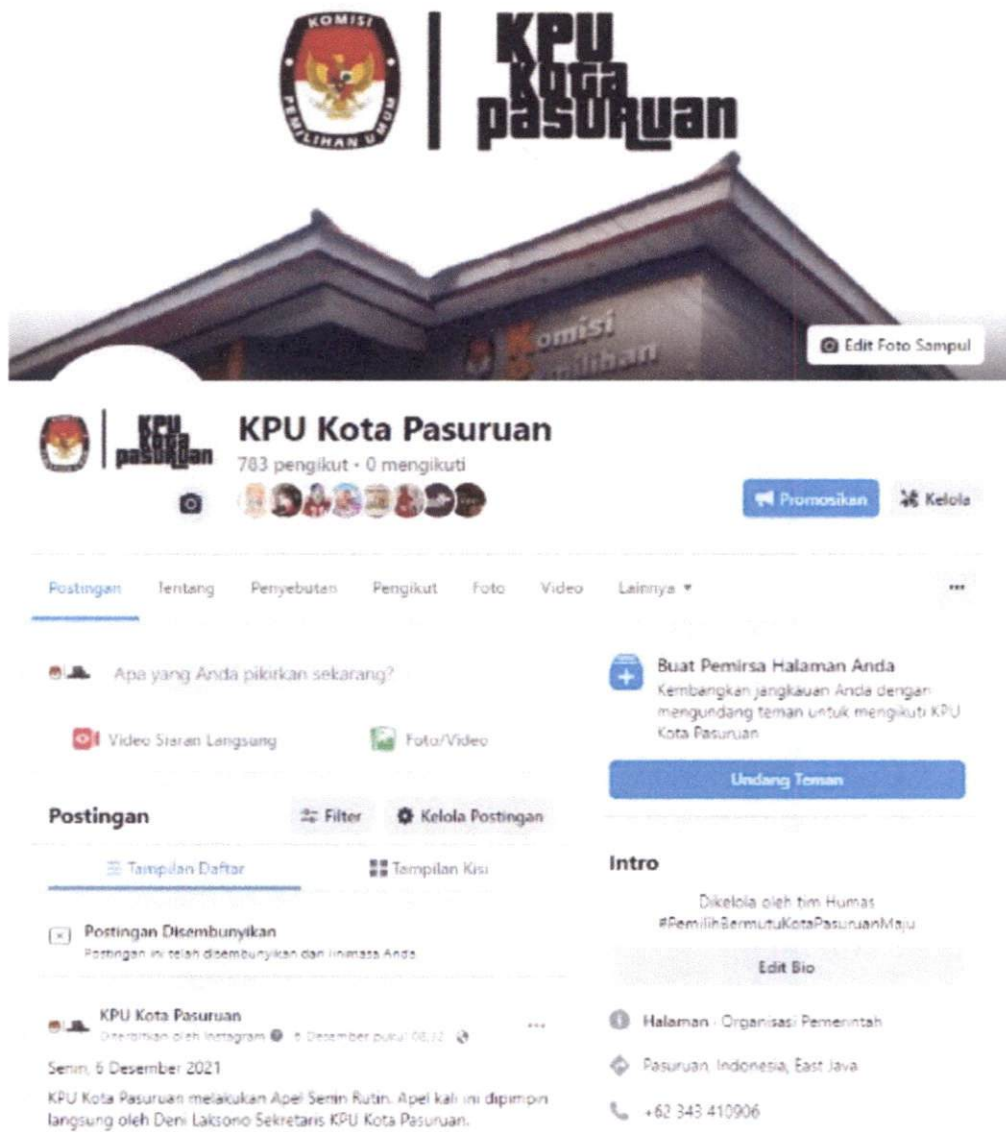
KOMISI PEMILIHAN UMUM

KPU Kota Pasuruan

Komisi Pemilihan

Edit Foto Sampul

KPU Kota Pasuruan

KPU Kota Pasuruan
783 pengikut · 0 mengikuti

Promosikan
Kelola

Postingan
Tentang
Penyebutan
Pengikut
Foto
Video
Lainnya ▾
...

Apa yang Anda pikirkan sekarang?

Video Siaran Langsung
Foto/Video

Postingan
Filter
Kelola Postingan

Tampilan Daftar
Tampilan Kisi

Postingan Disembunyikan
Postingan ini telah disembunyikan dari linimasa Anda.

KPU Kota Pasuruan
Diterbitkan oleh Instagram · 6 Desember pukul 08.32 ·

Senin, 6 Desember 2021

KPU Kota Pasuruan melakukan Apel Senin Rutin. Apel kali ini dipimpin langsung oleh Deni Laksono Sekretaris KPU Kota Pasuruan.

Buat Pemirsa Halaman Anda
Kembangkan jangkauan Anda dengan mengundang teman untuk mengikuti KPU Kota Pasuruan

Undang Teman

Intro

Dikelola oleh tim Humas
#PemilihBermutuKotaPasuruanMaju

Edit Bio

Halaman · Organisasi Pemerintah

Pasuruan, Indonesia, East Java

+62 343 410906